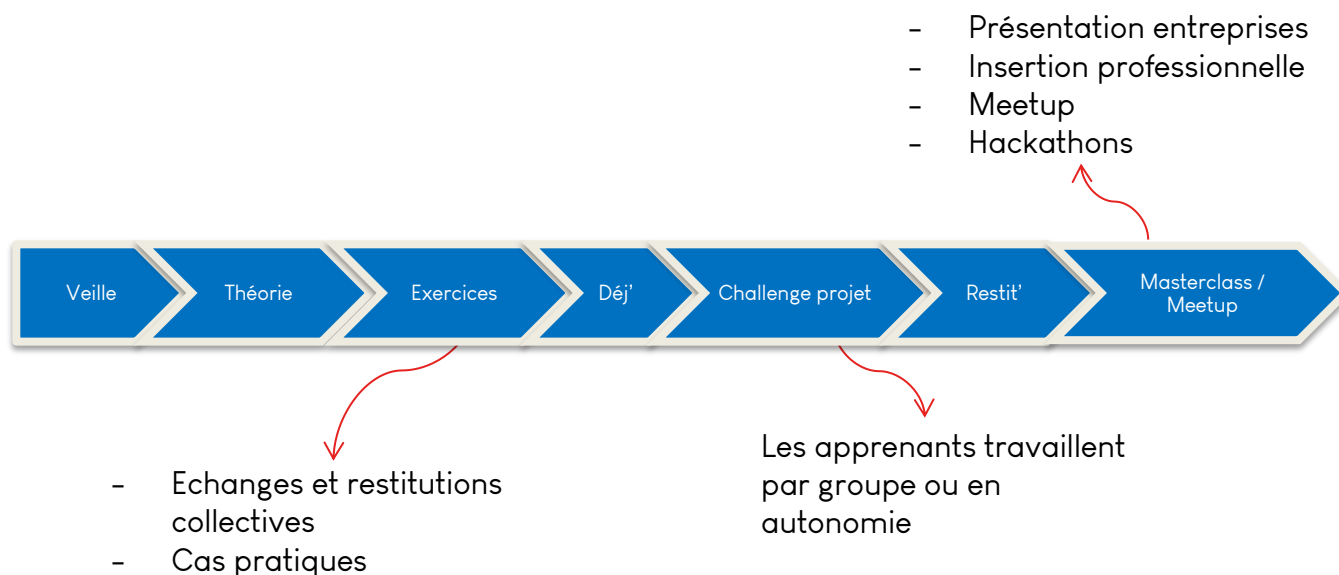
- Présentation entreprises
- Insertion professionnelle
- Meetup
- Hackathons

Veille

Théorie

Exercices

Déj'

Challenge projet

Restit'

Masterclass / Meetup

- Echanges et restitutions collectives
- Cas pratiques

Les apprenants travaillent par groupe ou en autonomie